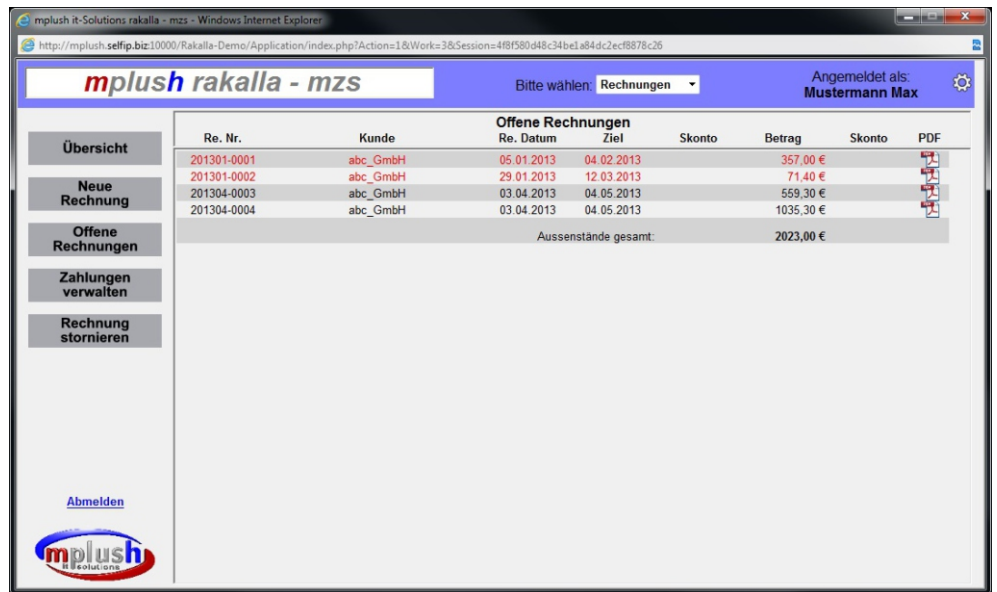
mplush it-Solutions rakalla - mzs - Windows Internet Explorer

http://mplush.selfip.biz:10000/Rakalla-Demo/Application/index.php?Action=1&Work=3&Session=4f8f580d48c34be1a84dc2ecf8878c26

mplush rakalla - mzs

Bitte wählen: Rechnungen

Angemeldet als:
Mustermann Max

Übersicht

Neue Rechnung

Offene Rechnungen

Zahlungen verwalten

Rechnung stornieren

Abmelden

mplush it-solutions

Offene Rechnungen

| Re. Nr. | Kunde | Re. Datum | Ziel | Skonto | Betrag | Skonto | PDF |
|---|---|---|---|---|---|---|---|
| 201301-0001 | abc_GmbH | 05.01.2013 | 04.02.2013 | | 357,00 € | | |
| 201301-0002 | abc_GmbH | 29.01.2013 | 12.03.2013 | | 71,40 € | | |
| 201304-0003 | abc_GmbH | 03.04.2013 | 04.05.2013 | | 559,30 € | | |
| 201304-0004 | abc_GmbH | 03.04.2013 | 04.05.2013 | | 1035,30 € | | |

Aussenstände gesamt: 2023,00 €